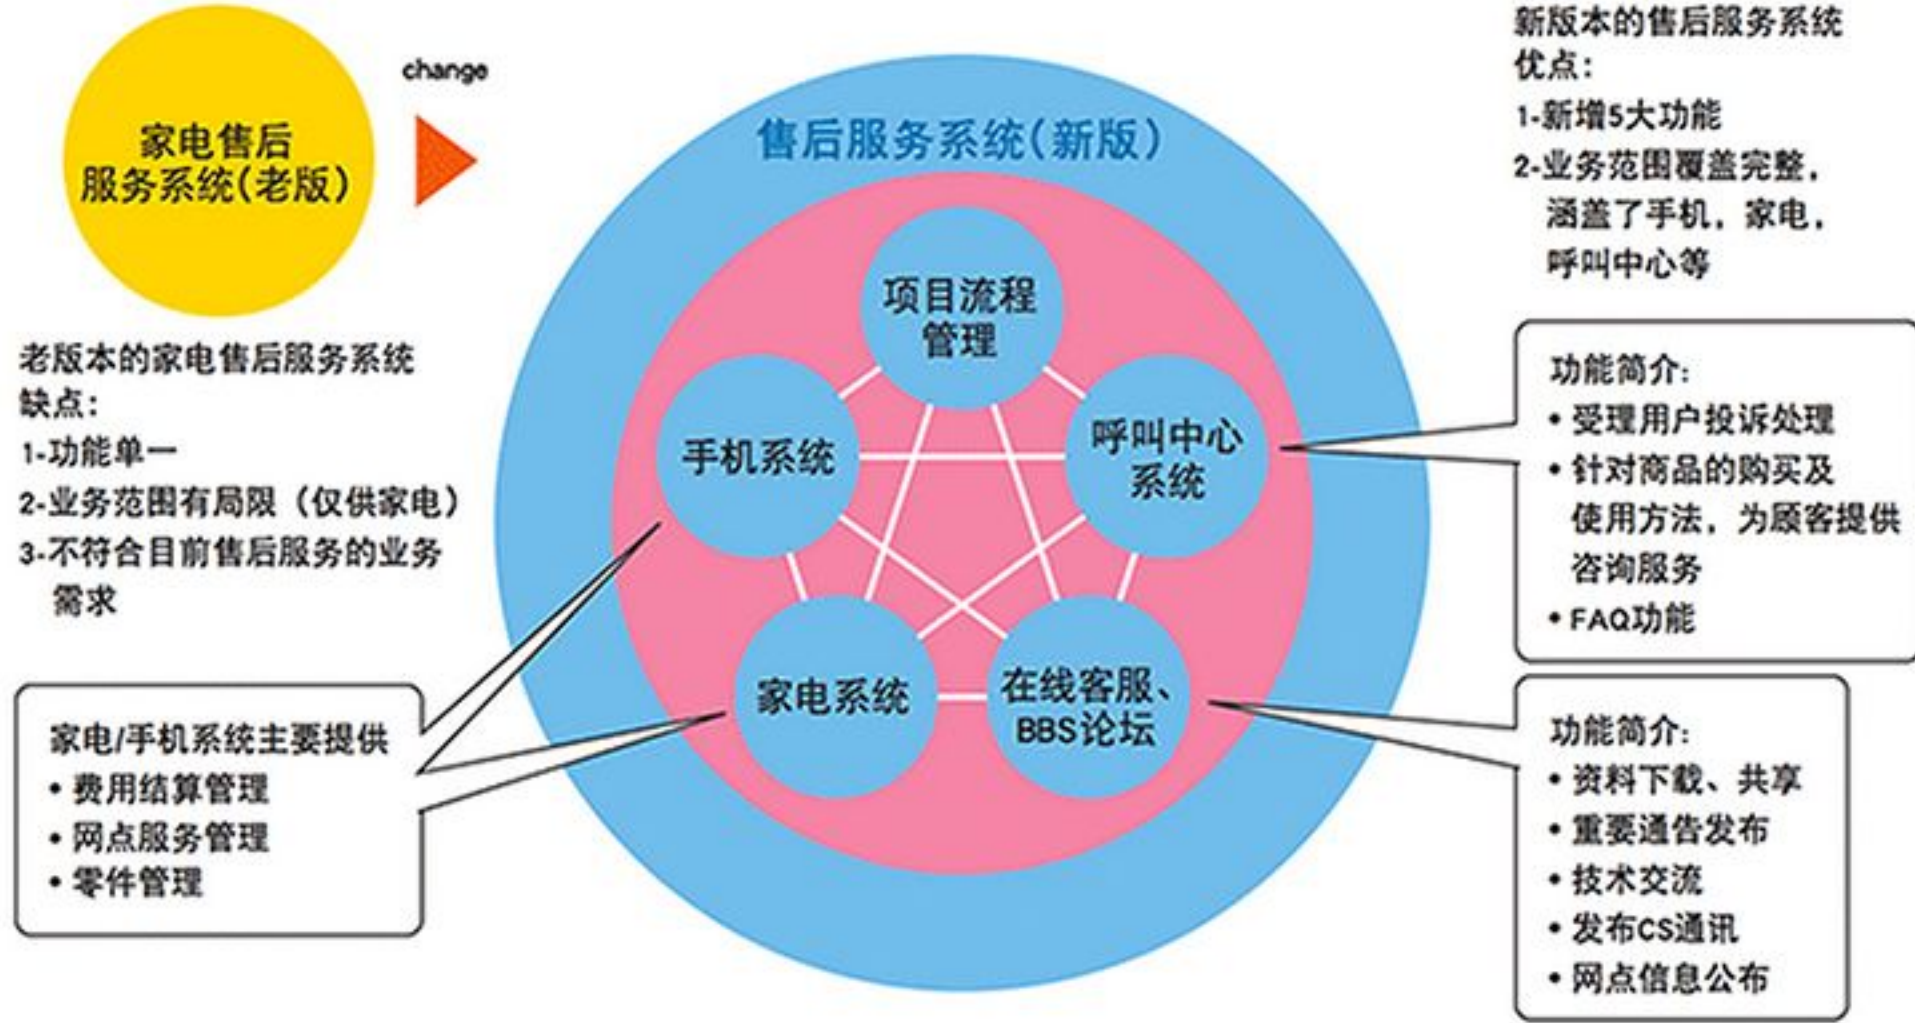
家电售后服务系统(老版)

change

老版本的家电售后服务系统
缺点:
1-功能单一
2-业务范围有局限(仅供家电)
3-不符合目前售后服务的业务需求

家电/手机系统主要提供
• 费用结算管理
• 网点服务管理
• 零件管理

售后服务系统(新版)

项目流程管理

手机系统

呼叫中心系统

家电系统

在线客服、BBS论坛

新版本的售后服务系统
优点:
1-新增5大功能
2-业务范围覆盖完整,涵盖了手机,家电,呼叫中心等

功能简介:
• 受理用户投诉处理
• 针对商品的购买及使用方法,为顾客提供咨询服务
• FAQ功能

功能简介:
• 资料下载、共享
• 重要通告发布
• 技术交流
• 发布CS通讯
• 网点信息公布